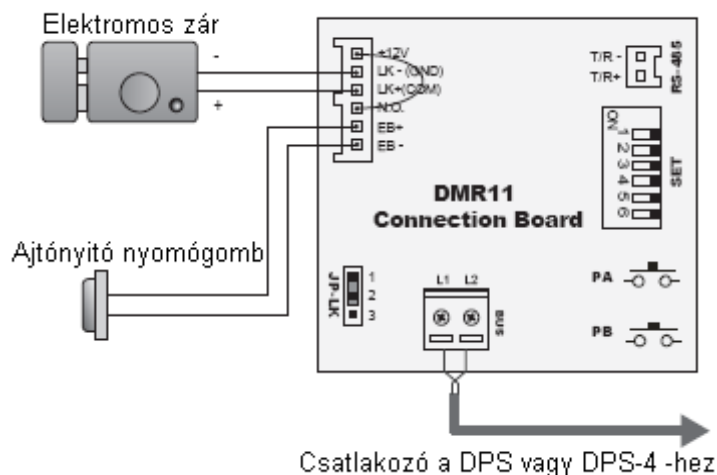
Elektromos zár

-

+

+12V
LK - (GND)
LK+(COM)
N.O.
EB+
EB -

T/R -
T/R+
RS-485

ON
1
2
3
4
5
6
SET

DMR11
Connection Board

Ajtónyitó nyomógomb

JP-LK
1
2
3

L1 L2
BUS

PA

PB

Csatlakozó a DPS vagy DPS-4 -hez